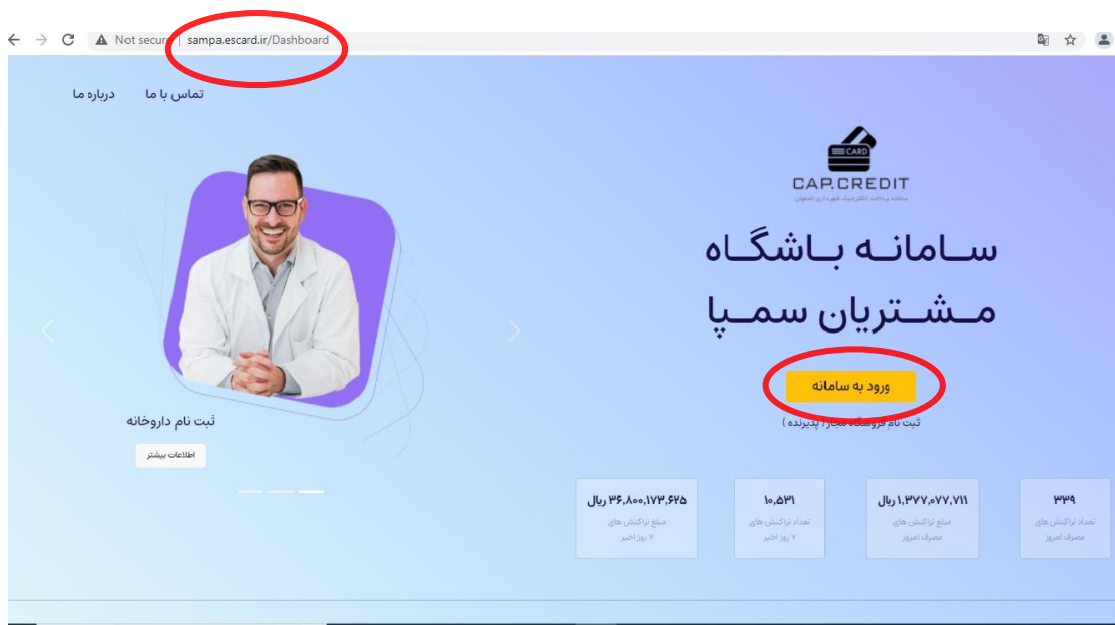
Not secure | sampa.escard.ir/Dashboard

تماس با ما درباره ما

CARD
CAP.CREDIT
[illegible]

سامانه باشگاه مشتریان سمپا

ورود به سامانه

ثبت نام فروشگاه مجاز ( پذیرنده )

ثبت نام داروخانه

اطلاعات بیشتر

۳۳۹
تعداد تراکنش های مصرف امروز

۱,۳۷۷,۰۷۷,۷۱۱ ریال
مبلغ تراکنش های مصرف امروز

۱۰,۵۳۱
تعداد تراکنش های ۷ روز اخیر

۳۶,۸۰۰,۱۷۳,۶۲۵ ریال
مبلغ تراکنش های ۷ روز اخیر